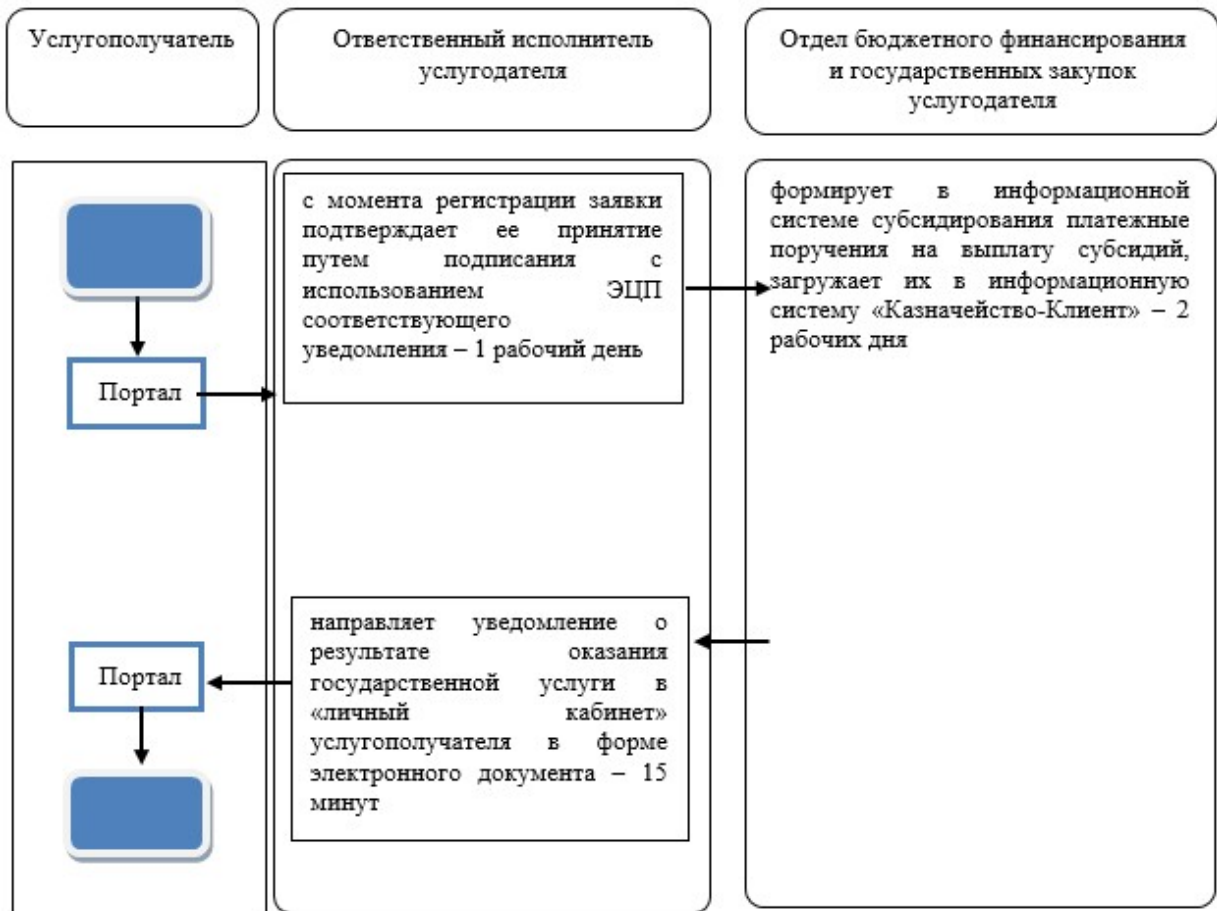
Услугополучатель

Ответственный исполнитель услугодателя

Отдел бюджетного финансирования и государственных закупок услугодателя

с момента регистрации заявки подтверждает ее принятие путем подписания с использованием ЭЦП соответствующего уведомления – 1 рабочий день

Портал

формирует в информационной системе субсидирования платежные поручения на выплату субсидий, загружает их в информационную систему «Казначейство-Клиент» – 2 рабочих дня

направляет уведомление о результате оказания государственной услуги в «личный кабинет» услугополучателя в форме электронного документа – 15 минут

Портал